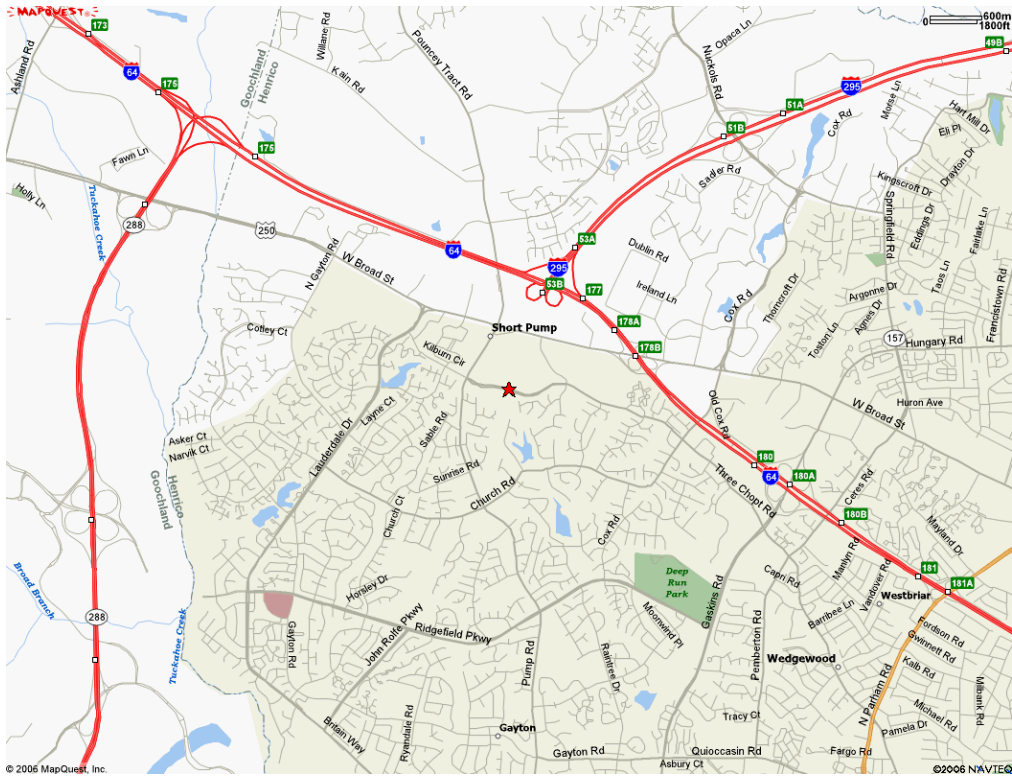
MAPQUEST
600m
1800ft
173
64
176
175
Ashland Rd
Williams Rd
Kain Rd
Pouncey Tract Rd
Goochland
Henrico
Opaca Ln
Nuckols Rd
49B
295
51A
51B
Cox Rd
Morse Ln
Hart Mill Dr
Elli Pl
Drayton Dr
Kingscroft Dr
Fawn Ln
Holly Ln
Tuckahoe Creek
288
250
N Gayton Rd
W Broad St
64
295
53A
53B
177
Dublin Rd
Ireland Ln
Sadler Rd
Cox Rd
Thorncroft Dr
Springfield Rd
Eddings Dr
Fairlake Ln
Taos Ln
Francistown Rd
Argonne Dr
Agnes Dr
Toston Ln
157
Hungary Rd
Cottey Ct
Short Pump
178A
178B
Kilburn Cir
Layne Ct
Sable Rd
Lauderdale Dr
Asker Ct
Narvik Ct
Sunrise Rd
Church Rd
Churchill Ct
Old Cox Rd
Huron Ave
W Broad St
180
180A
64
Three Chopt Rd
Ceres Rd
180B
Mayland Dr
Henrico
Goochland
Cox Rd
Deep Run Park
Gaskins Rd
Capri Rd
Manlyn Rd
Vandover Rd
181
181A
Westbriar
Horsley Dr
Broad Branch
288
Tuckahoe Creek
Gayton Rd
John Rolfe Pkwy
Ridgefield Pkwy
Moonwind Pl
Pump Rd
Raintree Dr
Pemberton Rd
Barribee Ln
Fordson Rd
Gwinnett Rd
Kalb Rd
Wedgewood
Milbank Rd
Britain Way
Ryandale Rd
Gayton
Tracy Ct
N Parham Rd
Michael Rd
Pamela Dr
Gayton Rd
Quioccasin Rd
Fargo Rd
Asbury Ct
© 2006 MapQuest, Inc.
©2006 NAVTEQ